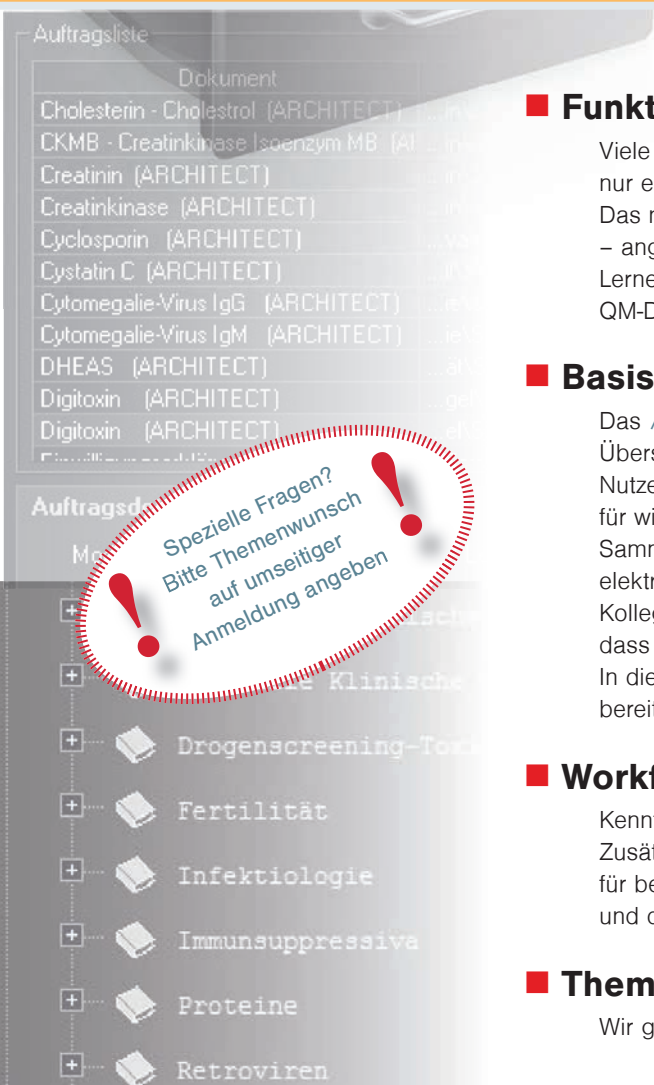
Auftragsliste

| Dokument |
|---|
| Cholesterin - Cholestrol (ARCHITECT) ...in\ |
| CKMB - Creatinkinase Isoenzym MB (A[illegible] |
| Creatinin (ARCHITECT) |
| Creatinkinase (ARCHITECT) |
| Cyclosporin (ARCHITECT) |
| Cystatin C (ARCHITECT) |
| Cytomegalie-Virus IgG (ARCHITECT) |
| Cytomegalie-Virus IgM (ARCHITECT) |
| DHEAS (ARCHITECT) |
| Digitoxin (ARCHITECT) |
| Digitoxin (ARCHITECT) |

Auftragsd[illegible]

Mo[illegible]

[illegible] Klinische

Drogenscreening-Tox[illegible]

Fertilität

Infektiologie

Immunsuppressiva

Proteine

Retroviren

Spezielle Fragen? Bitte Themenwunsch auf umseitiger Anmeldung angeben

! !

■ Funkt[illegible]

Viele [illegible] nur e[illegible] Das r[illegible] – ang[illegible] Lerne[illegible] QM-D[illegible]

■ Basis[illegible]

Das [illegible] Übers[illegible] Nutze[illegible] für wi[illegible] Samm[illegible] elektr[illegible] Kolleg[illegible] dass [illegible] In die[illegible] bereit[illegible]

■ Workf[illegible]

Kenn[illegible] Zusät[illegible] für be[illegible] und d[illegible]

■ Them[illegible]

Wir g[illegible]